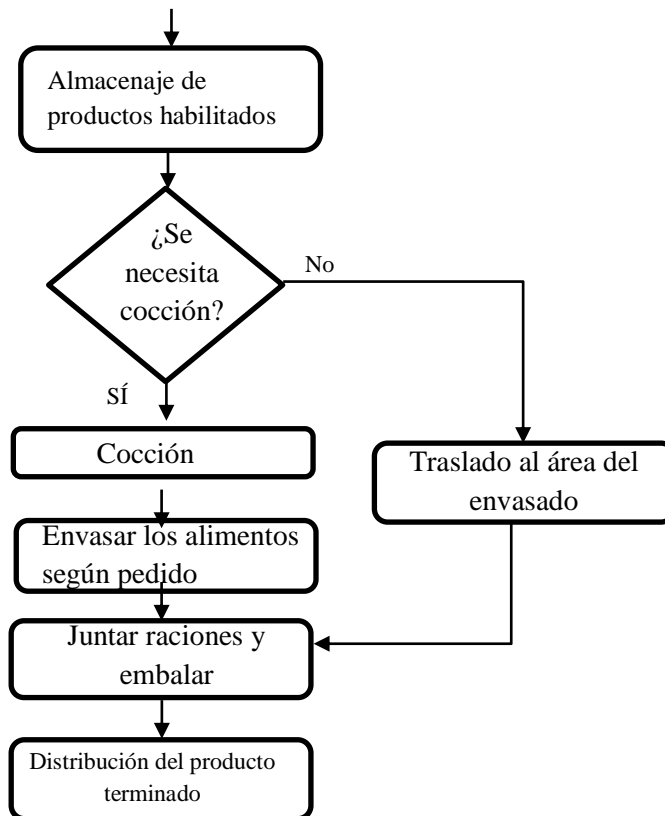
Almacenaje de productos habilitados

¿Se necesita cocción?

No

SÍ

Cocción

Traslado al área del envasado

Envasar los alimentos según pedido

Juntar raciones y embalar

Distribución del producto terminado